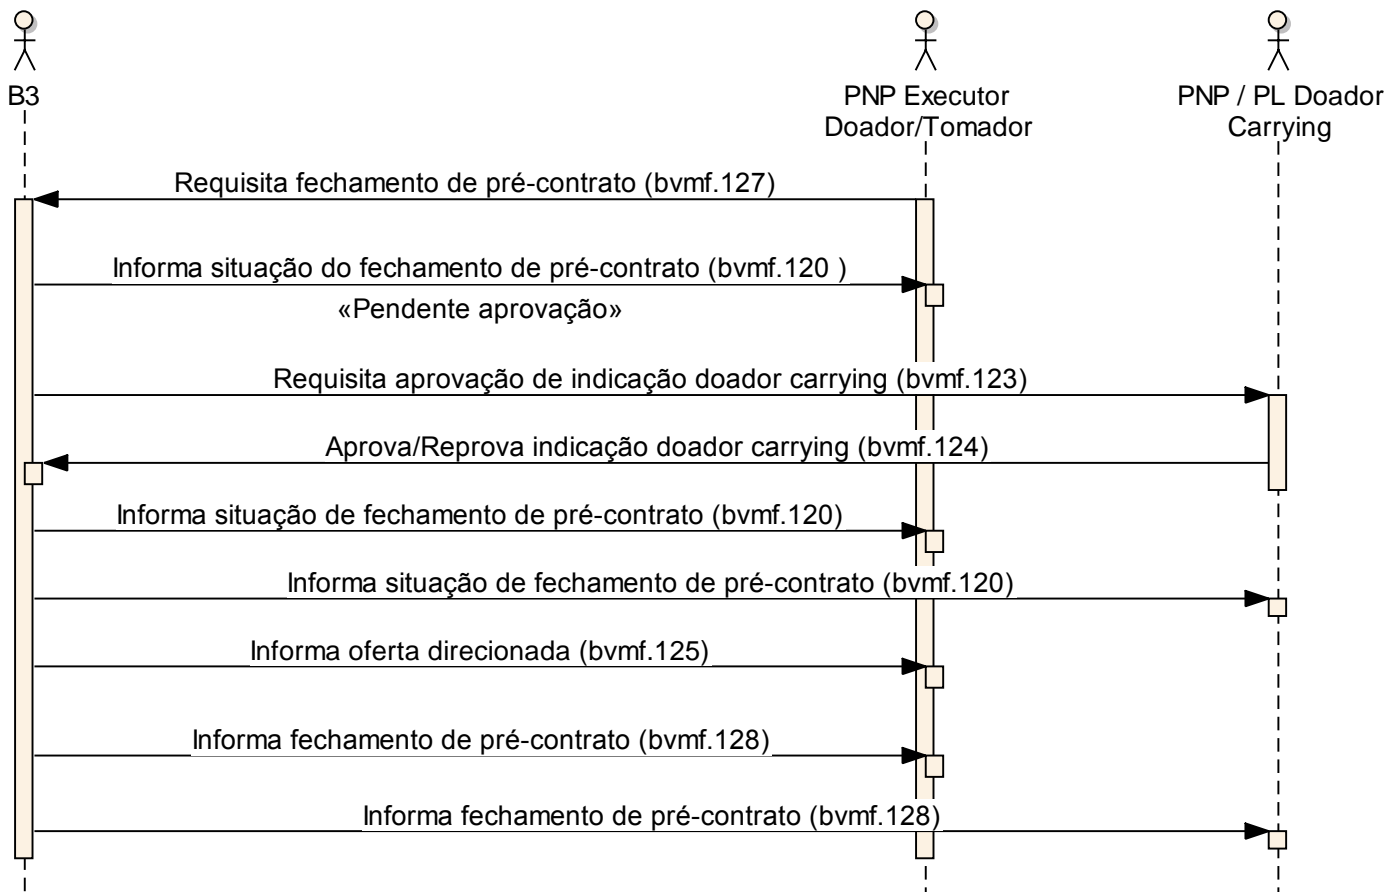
B3

PNP Executor
Doador/Tomador

PNP / PL Doador
Carrying

Requisita fechamento de pré-contrato (bvmf.127)

Informa situação do fechamento de pré-contrato (bvmf.120 )

«Pendente aprovação»

Requisita aprovação de indicação doador carrying (bvmf.123)

Aprova/Reprova indicação doador carrying (bvmf.124)

Informa situação de fechamento de pré-contrato (bvmf.120)

Informa situação de fechamento de pré-contrato (bvmf.120)

Informa oferta direcionada (bvmf.125)

Informa fechamento de pré-contrato (bvmf.128)

Informa fechamento de pré-contrato (bvmf.128)